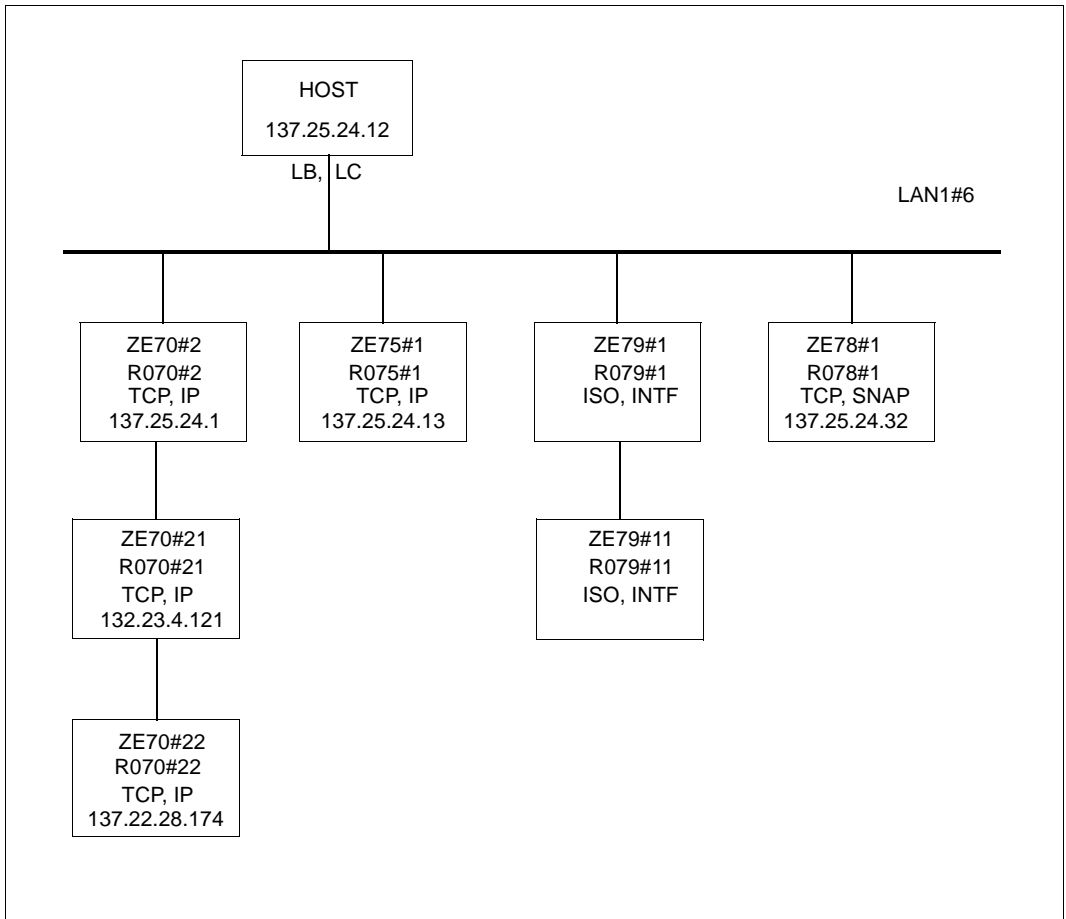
HOST
137.25.24.12

LB, LC

LAN1#6

ZE70#2
R070#2
TCP, IP
137.25.24.1

ZE75#1
R075#1
TCP, IP
137.25.24.13

ZE79#1
R079#1
ISO, INTF

ZE78#1
R078#1
TCP, SNAP
137.25.24.32

ZE70#21
R070#21
TCP, IP
132.23.4.121

ZE79#11
R079#11
ISO, INTF

ZE70#22
R070#22
TCP, IP
137.22.28.174